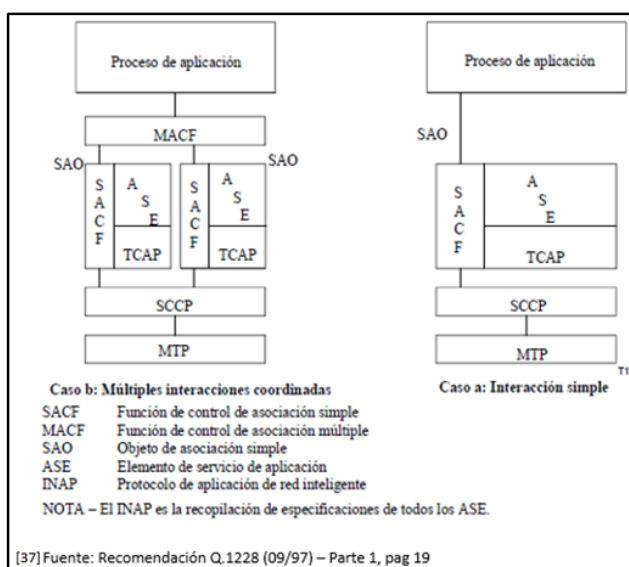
Proceso de aplicación

MACF

SAO

SAO

S
A
C
F

A
S
E

TCAP

S
A
C
F

A
S
E

TCAP

SCCP

MTP

Proceso de aplicación

SAO

S
A
C
F

A
S
E

TCAP

SCCP

MTP

T1

Caso b: Múltiples interacciones coordinadas

Caso a: Interacción simple

| | |
|---|---|
| SACF | Función de control de asociación simple |
| MACF | Función de control de asociación múltiple |
| SAO | Objeto de asociación simple |
| ASE | Elemento de servicio de aplicación |
| INAP | Protocolo de aplicación de red inteligente |

NOTA – El INAP es la recopilación de especificaciones de todos los ASE.

[37] Fuente: Recomendación Q.1228 (09/97) – Parte 1, pag 19